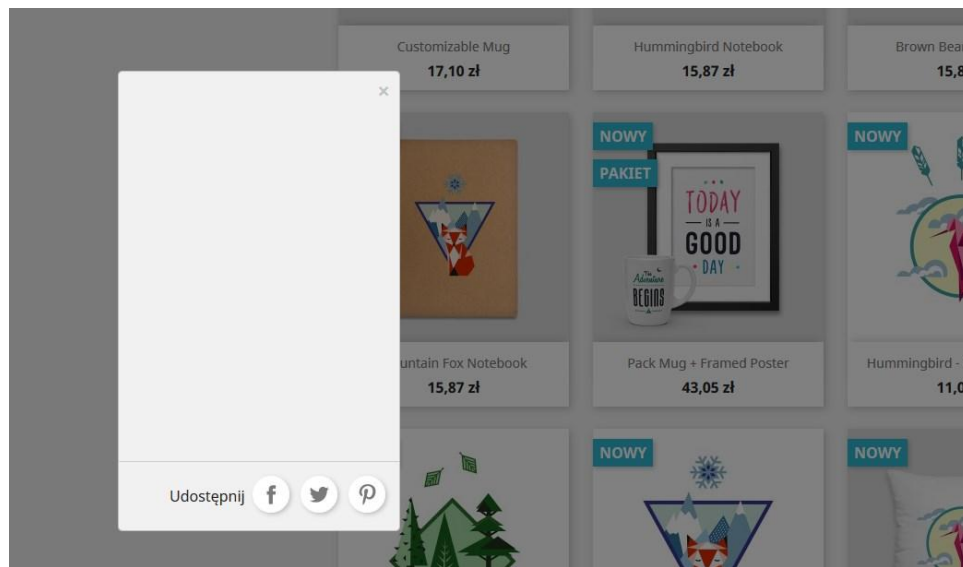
Customizable Mug
17,10 zł

Hummingbird Notebook
15,87 zł

Brown Bea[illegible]
15,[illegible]

×

NOWY
PAKIET

TODAY
IS A
GOOD
DAY

The Adventure
BEGINS

NOWY

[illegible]untain Fox Notebook
15,87 zł

Pack Mug + Framed Poster
43,05 zł

Hummingbird - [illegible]
11,0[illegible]

NOWY

NOWY

Udostępnij